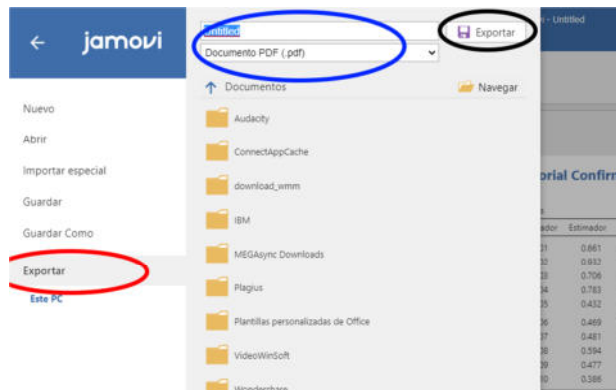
jamovi

Nuevo

Abrir

Importar especial

Guardar

Guardar Como

Exportar

Este PC

Untitled

Documento PDF (.pdf)

Exportar

Documentos

Navegar

Audacity

ConnectAppCache

download_wmm

IBM

MEGAsync Downloads

Plagius

Plantillas personalizadas de Office

VideoWinSoft

Wondershare

- Untitled

orial Confir

ador Estimador

0.661

0.932

0.706

0.783

0.432

0.469

0.481

0.594

0.477

0.386